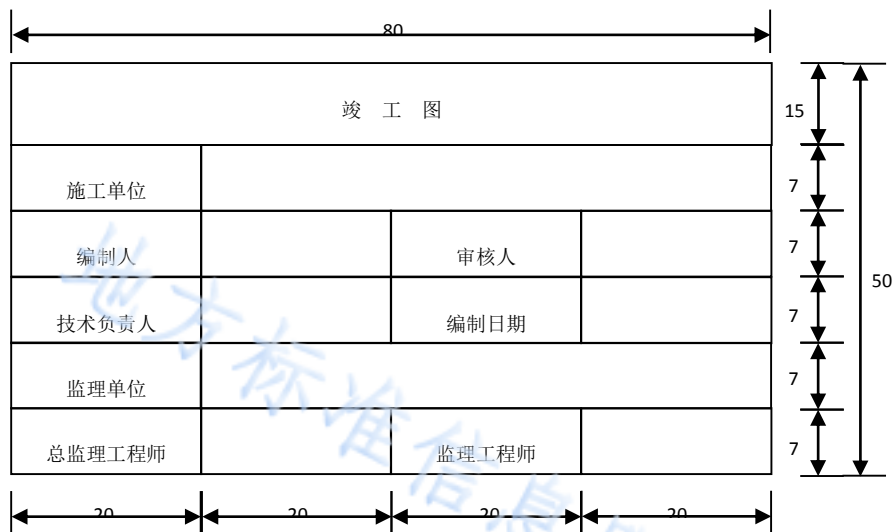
80

| 竣 工 图 | | | |
|---|---|---|---|
| 施工单位 | | | |
| 编制人 | | 审核人 | |
| 技术负责人 | | 编制日期 | |
| 监理单位 | | | |
| 总监理工程师 | | 监理工程师 | |

15
7
7
7
7
7
50

20 20 20 20

地方标准信息